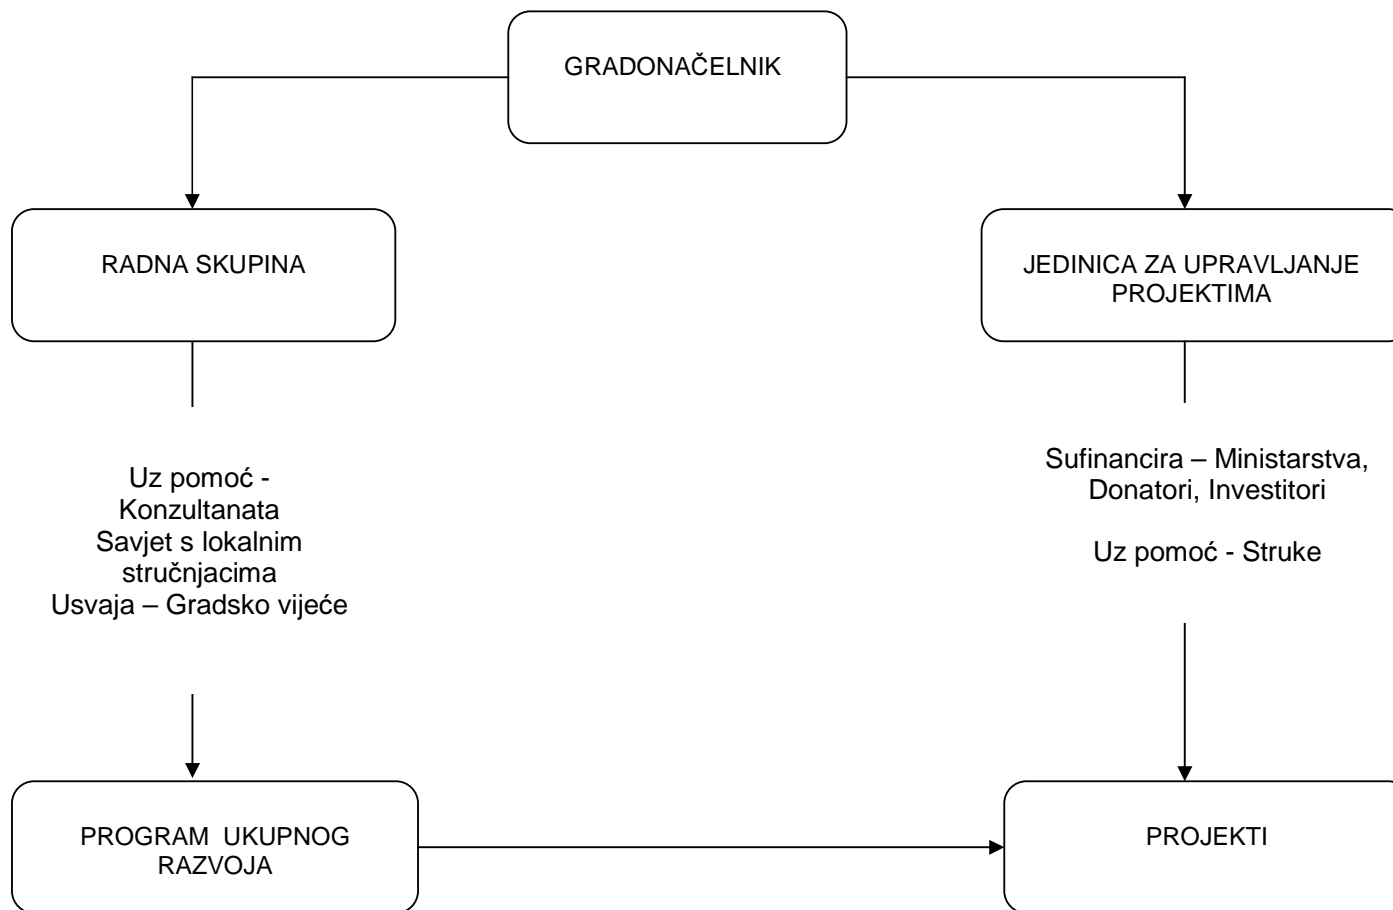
GRADONAČELNIK

RADNA SKUPINA

JEDINICA ZA UPRAVLJANJE PROJEKTIMA

Uz pomoć - Konzultanata
Savjet s lokalnim stručnjacima
Usvaja – Gradsko vijeće

Sufinancira – Ministarstva, Donatori, Investitori

Uz pomoć - Struke

PROGRAM UKUPNOG RAZVOJA

PROJEKTI